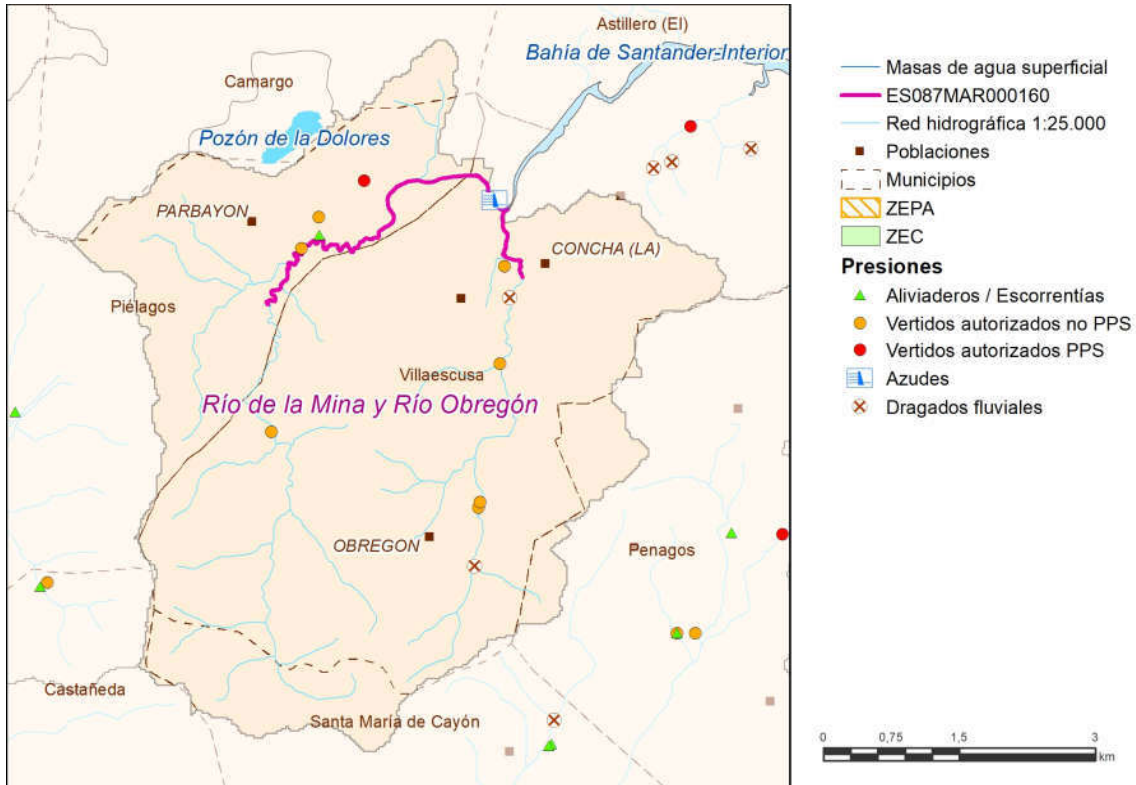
Astillero (El)
Bahía de Santander-Interior
Camargo
Pozón de la Dolores
PARBAYON
CONCHA (LA)
Piélagos
Villaescusa
Río de la Mina y Río Obregón
OBREGON
Penagos
Castañeda
Santa María de Cayón

Masas de agua superficial
ES087MAR000160
Red hidrográfica 1:25.000
Poblaciones
Municipios
ZEPA
ZEC
Presiones
Aliviaderos / Escorrentías
Vertidos autorizados no PPS
Vertidos autorizados PPS
Azudes
Dragados fluviales

0 0,75 1,5 3
km